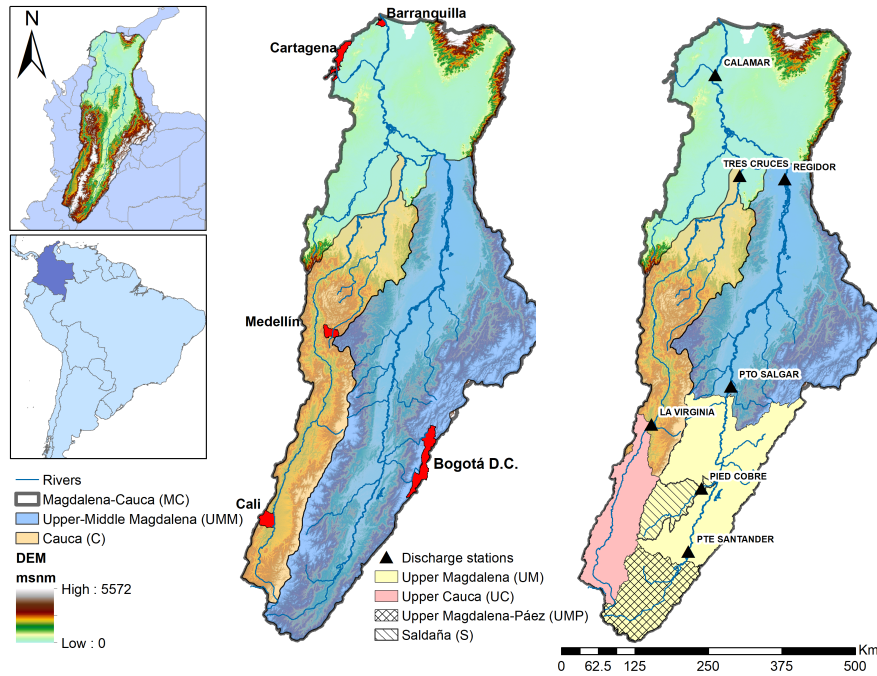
N

Barranquilla
Cartagena
Medellín
Bogotá D.C.
Cali

CALAMAR
TRES CRUCES
REGIDOR
PTO SALGAR
LA VIRGINIA
PIED COBRE
PTE SANTANDER

Rivers
Magdalena-Cauca (MC)
Upper-Middle Magdalena (UMM)
Cauca (C)
DEM
msnm
High : 5572
Low : 0

Discharge stations
Upper Magdalena (UM)
Upper Cauca (UC)
Upper Magdalena-Páez (UMP)
Saldaña (S)

0 62.5 125 250 375 500 Km